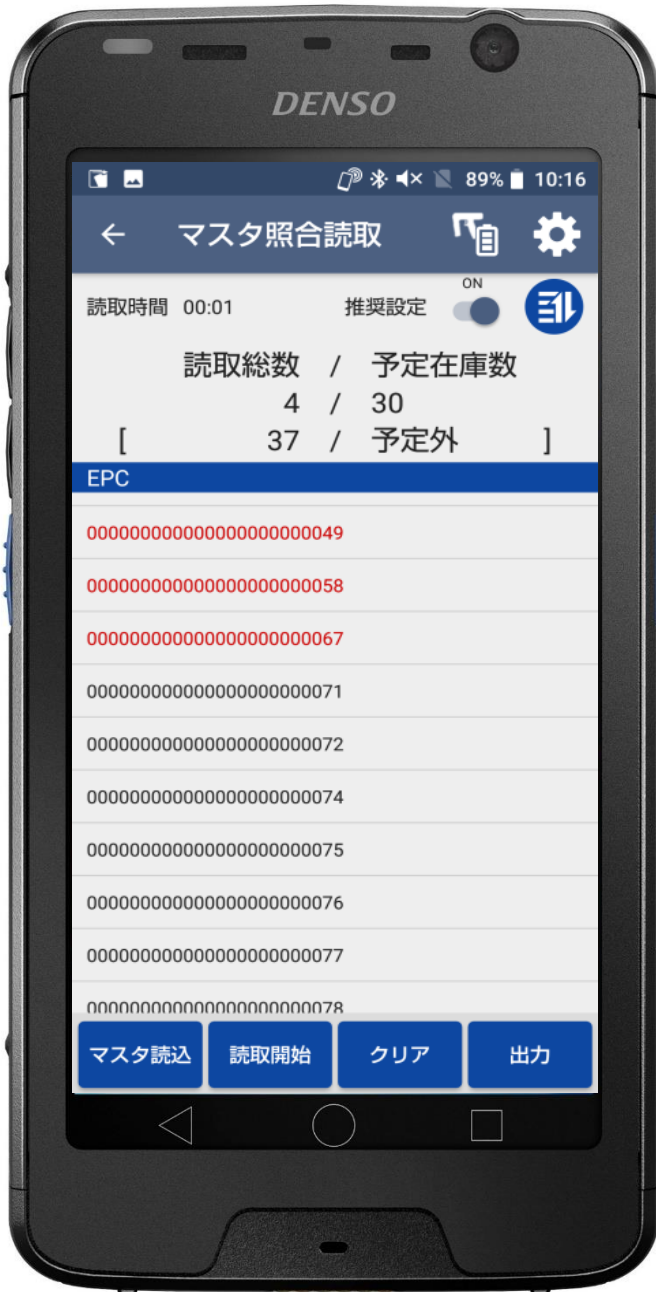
DENSO

89% 10:16

← マスタ照合読取

読取時間 00:01

推奨設定 ON

読取総数 / 予定在庫数
4 / 30
[ 37 / 予定外 ]

EPC

000000000000000000000049

000000000000000000000058

000000000000000000000067

000000000000000000000071

000000000000000000000072

000000000000000000000074

000000000000000000000075

000000000000000000000076

000000000000000000000077

000000000000000000000078

マスタ読込 読取開始 クリア 出力